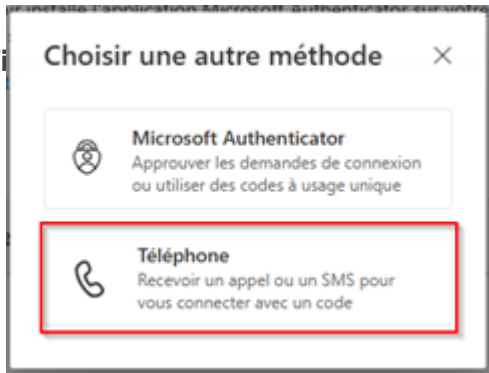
r installé l'application Microsoft Authenticator sur votre

Choisir une autre méthode ×

Microsoft Authenticator
Approuver les demandes de connexion ou utiliser des codes à usage unique

Téléphone
Recevoir un appel ou un SMS pour vous connecter avec un code